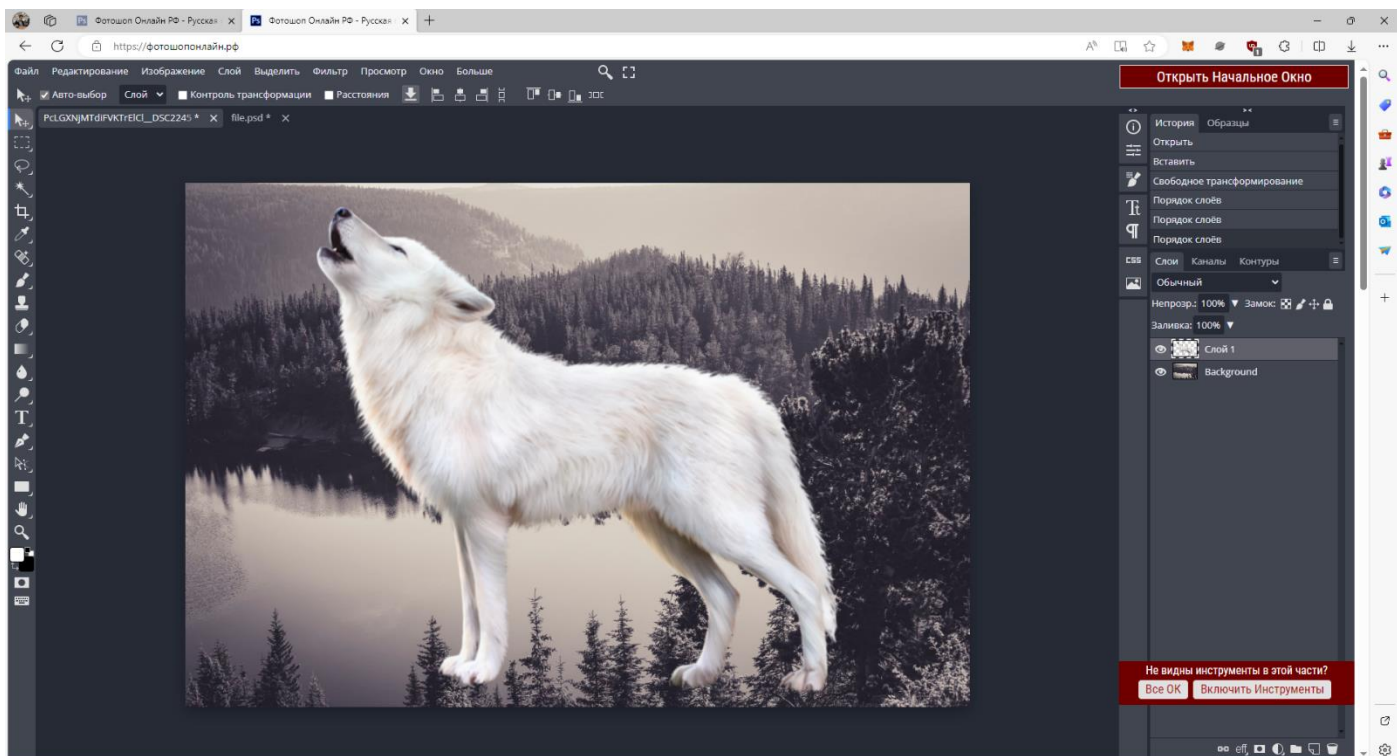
Фотошоп Онлайн РФ - Русская
Фотошоп Онлайн РФ - Русская
https://фотошопонлайн.рф

Файл Редактирование Изображение Слой Выделить Фильтр Просмотр Окно Больше

Открыть Начальное Окно

Авто-выбор Слой Контроль трансформации Расстояния

PcLGXNJMTdiFVKTrElCl__DSC2245 * file.psd *

История Образцы
Открыть
Вставить
Свободное трансформирование
Порядок слоёв
Порядок слоёв
Порядок слоёв

CSS
Слои Каналы Контуры
Обычный
Непрозр.: 100% Замок:
Заливка: 100%
Слой 1
Background

Не видны инструменты в этой части?
Все ОК Включить Инструменты